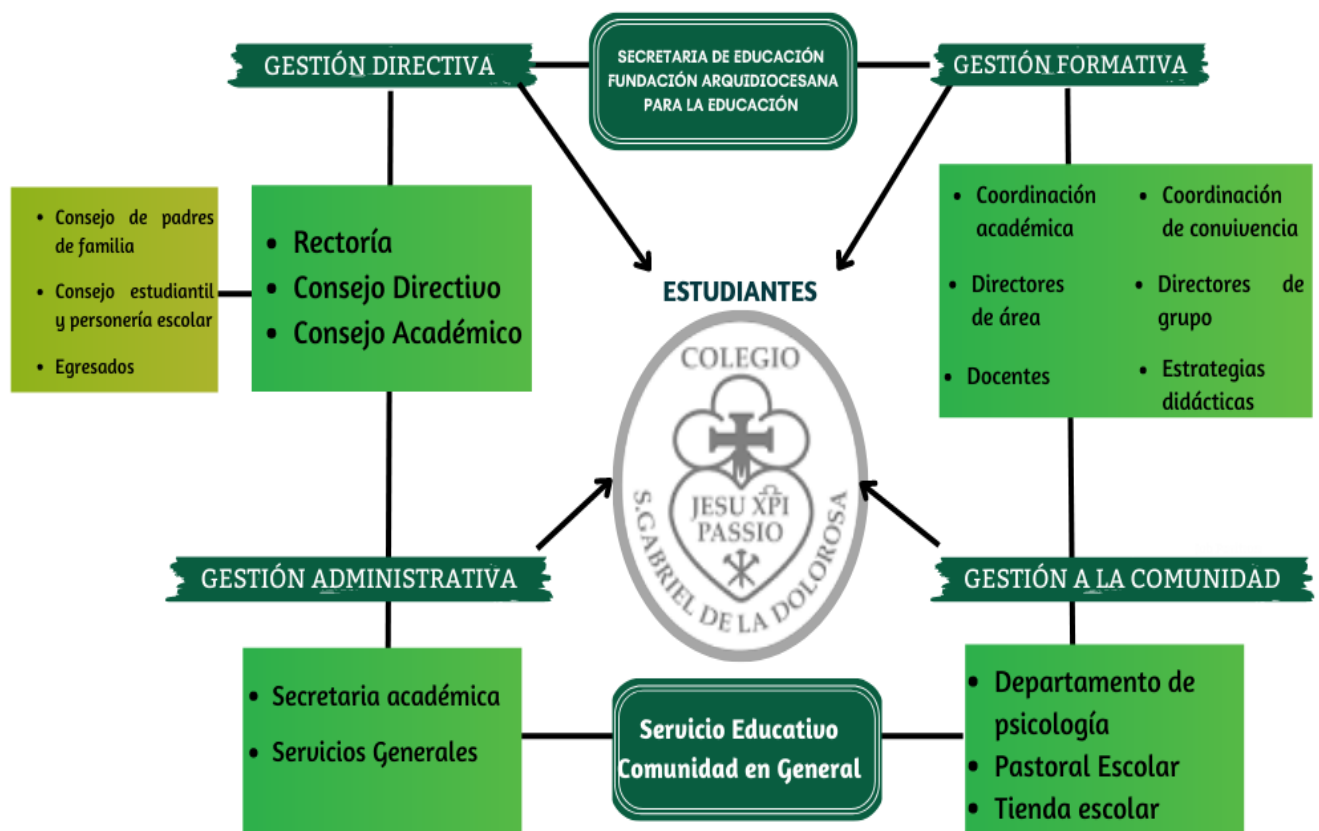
GESTIÓN DIRECTIVA

SECRETARIA DE EDUCACIÓN
FUNDACIÓN ARQUIDIOCESANA
PARA LA EDUCACIÓN

GESTIÓN FORMATIVA

• Consejo de padres de familia
• Consejo estudiantil y personería escolar
• Egresados

• Rectoría
• Consejo Directivo
• Consejo Académico

• Coordinación académica
• Coordinación de convivencia
• Directores de área
• Directores de grupo
• Docentes
• Estrategias didácticas

ESTUDIANTES

COLEGIO
JESU XPI PASSIO
S.GABRIEL DE LA DOLOROSA

GESTIÓN ADMINISTRATIVA

GESTIÓN A LA COMUNIDAD

• Secretaria académica
• Servicios Generales

Servicio Educativo
Comunidad en General

• Departamento de psicología
• Pastoral Escolar
• Tienda escolar